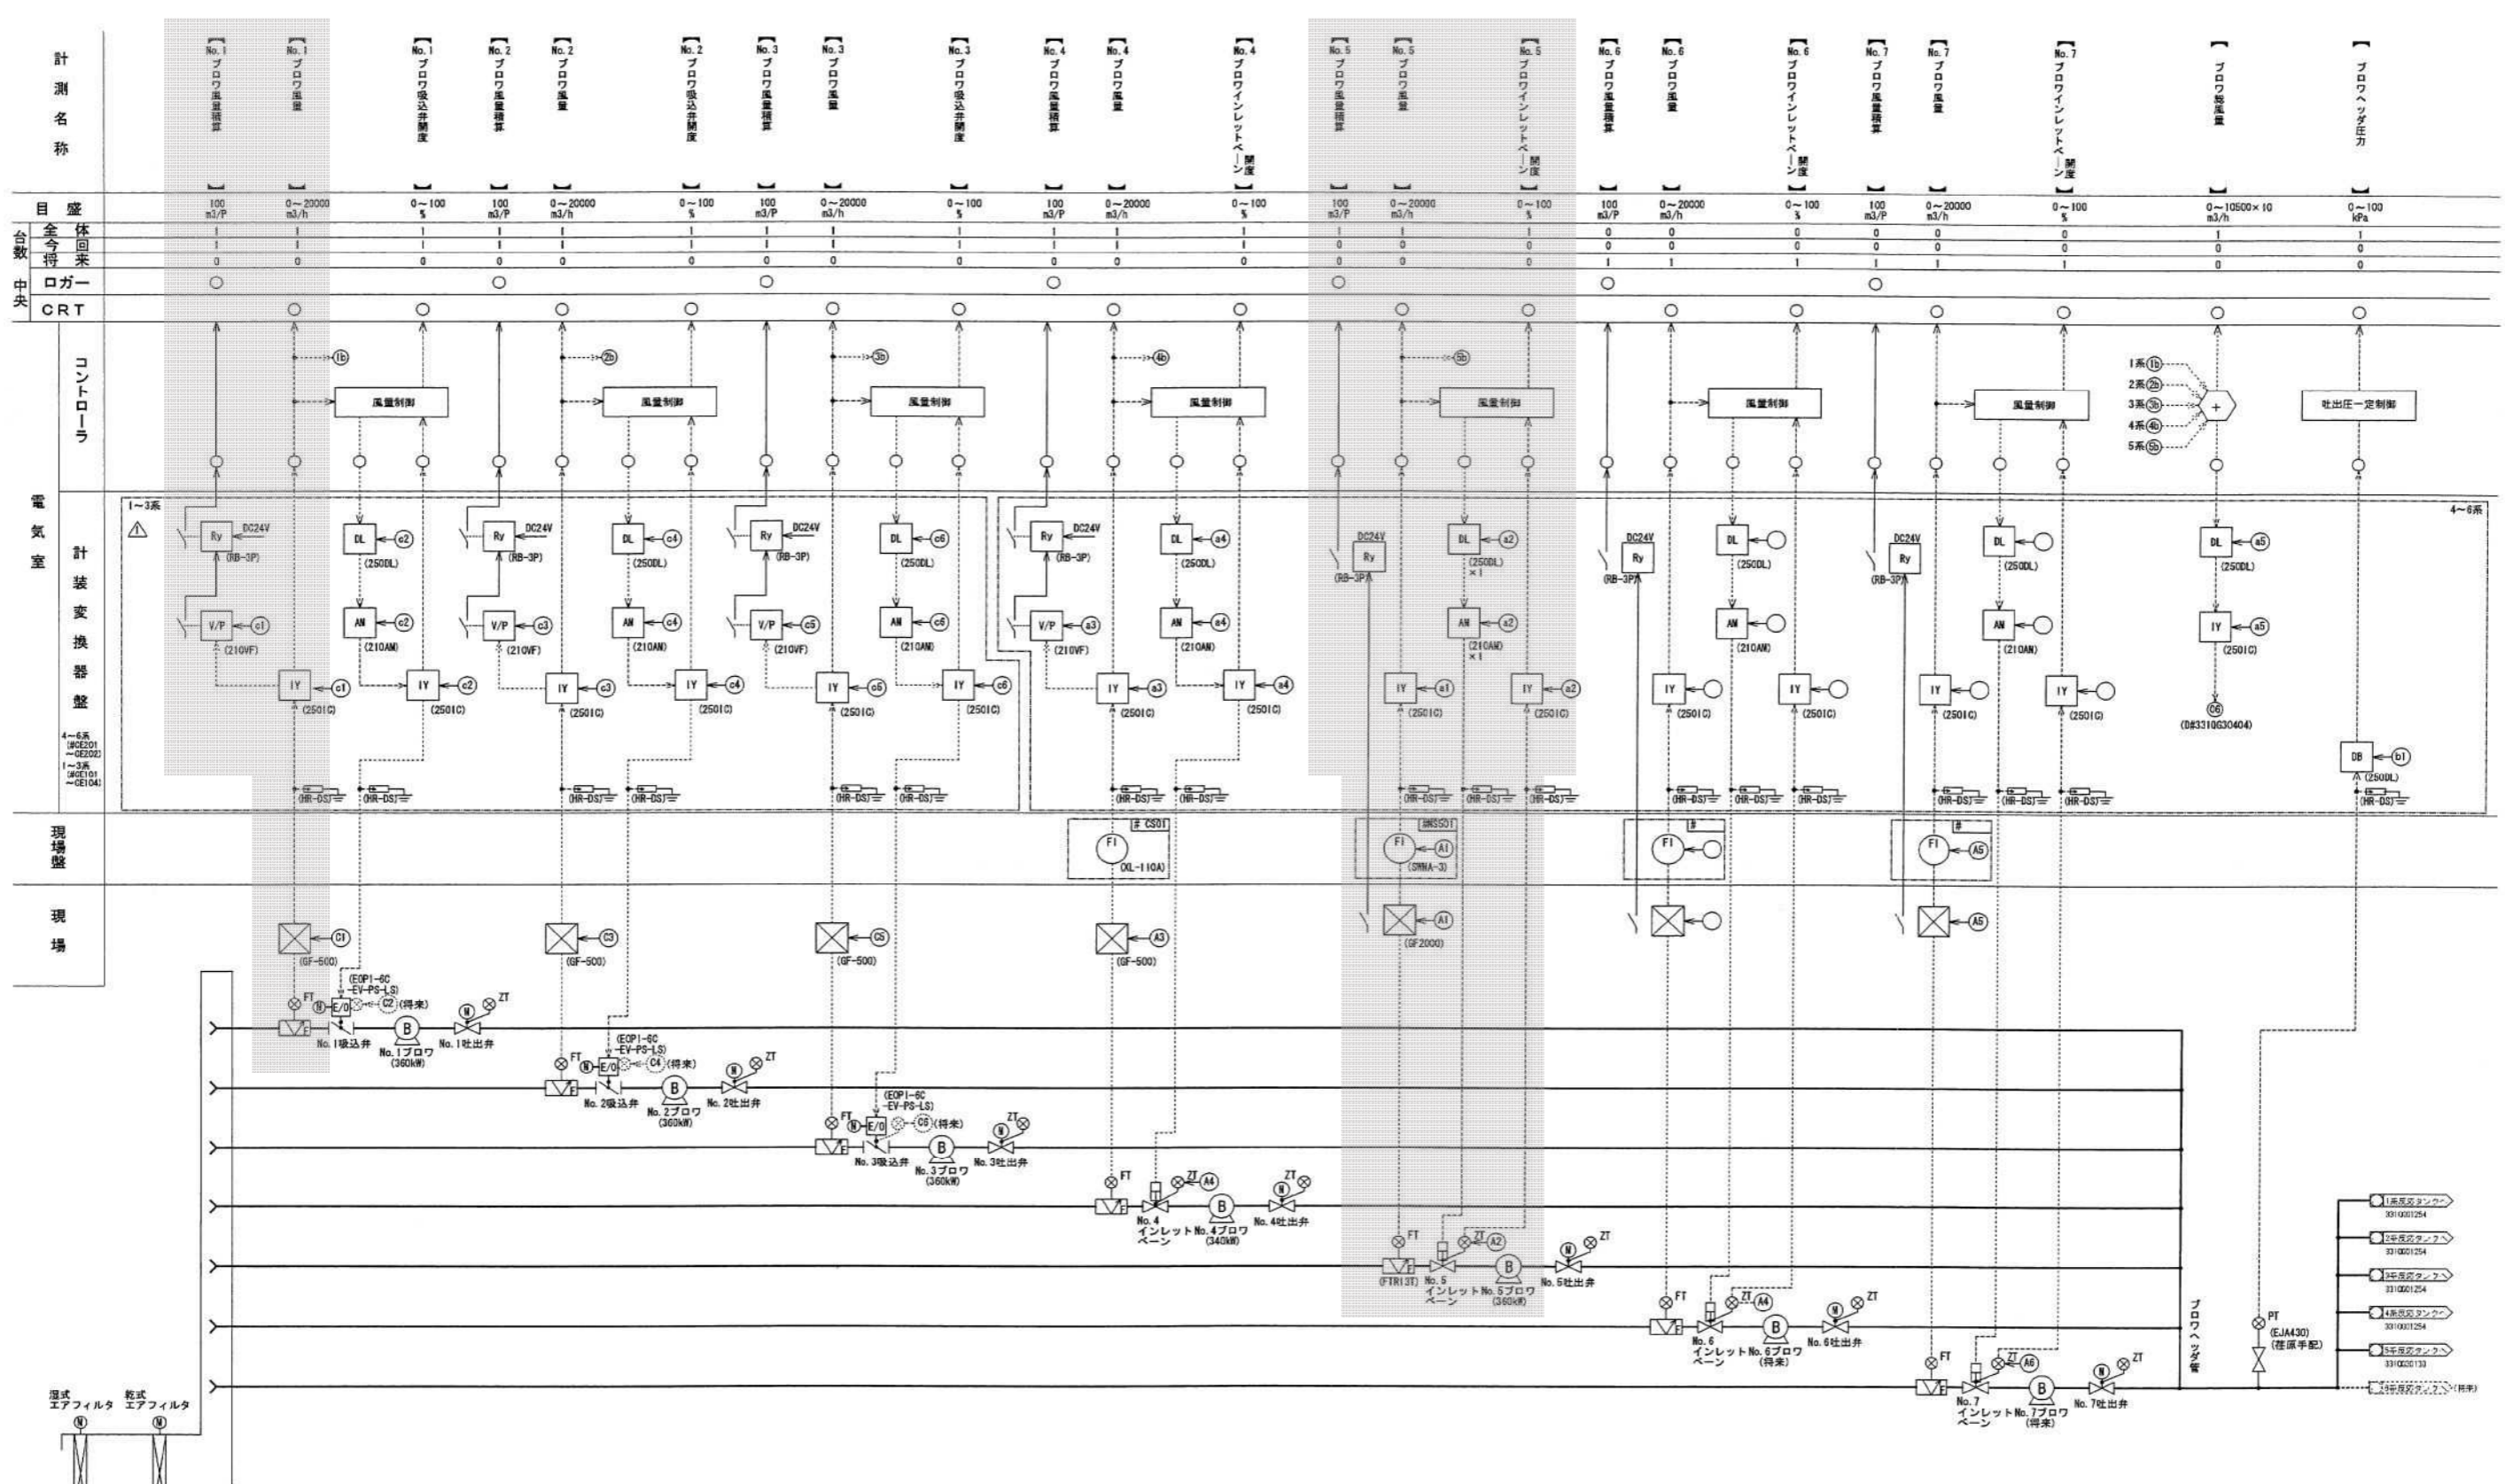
計測名称

| 計測名称 | No.1 ブロワ風量積算 | No.1 ブロワ風量 | No.1 ブロワ吸込弁開度 | No.2 ブロワ風量積算 | No.2 ブロワ風量 | No.2 ブロワ吸込弁開度 | No.3 ブロワ風量積算 | No.3 ブロワ風量 | No.3 ブロワ吸込弁開度 | No.4 ブロワ風量積算 | No.4 ブロワ風量 | No.4 ブロワインレットベーン開度 | No.5 ブロワ風量積算 | No.5 ブロワ風量 | No.5 ブロワインレットベーン開度 | No.6 ブロワ風量積算 | No.6 ブロワ風量 | No.6 ブロワインレットベーン開度 | No.7 ブロワ風量積算 | No.7 ブロワ風量 | No.7 ブロワインレットベーン開度 | ブロワ総風量 | ブロワヘッダ圧力 |
|---|---|---|---|---|---|---|---|---|---|---|---|---|---|---|---|---|---|---|---|---|---|---|---|
| 目盛 | 100 m3/P | 0~20000 m3/h | 0~100 % | 100 m3/P | 0~20000 m3/h | 0~100 % | 100 m3/P | 0~20000 m3/h | 0~100 % | 100 m3/P | 0~20000 m3/h | 0~100 % | 100 m3/P | 0~20000 m3/h | 0~100 % | 100 m3/P | 0~20000 m3/h | 0~100 % | 100 m3/P | 0~20000 m3/h | 0~100 % | 0~10500×10 m3/h | 0~100 kPa |
| 台数 全体 | 1 | 1 | 1 | 1 | 1 | 1 | 1 | 1 | 1 | 1 | 1 | 1 | 1 | 1 | 1 | 0 | 0 | 0 | 0 | 0 | 0 | 1 | 1 |
| 今回 | 1 | 1 | 1 | 1 | 1 | 1 | 1 | 1 | 1 | 1 | 1 | 1 | 0 | 0 | 0 | 0 | 0 | 0 | 0 | 0 | 0 | 0 | 0 |
| 将来 | 0 | 0 | 0 | 0 | 0 | 0 | 0 | 0 | 0 | 0 | 0 | 0 | 0 | 0 | 0 | 1 | 1 | 1 | 1 | 1 | 1 | 0 | 0 |

中央 ロガー
CRT

コントローラ
風量制御 風量制御 風量制御 風量制御 風量制御 風量制御 風量制御 吐出圧一定制御
1系(1b) 2系(2b) 3系(3b) 4系(4b) 5系(5b) +
(1b) (2b) (3b) (4b) (5b)

電気室 計装変換器盤
1~3系 4~6系
4~6系 (#CE201 ~CE202) 1~3系 (#CE101 ~CE104)
Ry DC24V (RB-3P) V/P (210VF) DL (250DL) AN (210AN) IY (2501C) ×1
c1 c2 c3 c4 c5 c6 a1 a2 a3 a4 a5 b1 (06) (D#3310G30404) DB (250DL) (HR-DS)

現場盤
FI # CS01 (KL-110A) FI #NSS01 (A1) (SWNA-3) FI # FI # (A5)

現場
(C1) (GF-500) (C3) (GF-500) (C5) (GF-500) (A3) (GF-500) (A1) (GF2000) (A5)
FT (EOP1-6C -EV-PS-LS) E/O C2 (将来) No.1吸込弁 No.1ブロワ (360kW) No.1吐出弁 ZT
FT (EOP1-6C -EV-PS-LS) E/O C4 (将来) No.2吸込弁 No.2ブロワ (360kW) No.2吐出弁 ZT
FT (EOP1-6C -EV-PS-LS) E/O C6 (将来) No.3吸込弁 No.3ブロワ (360kW) No.3吐出弁 ZT
FT ZT A4 No.4 インレットベーン No.4ブロワ (340kW) No.4吐出弁 ZT
FT (FTR13T) ZT A2 No.5 インレットベーン No.5ブロワ (360kW) No.5吐出弁 ZT
FT ZT A4 No.6 インレットベーン No.6ブロワ (将来) No.6吐出弁 ZT
FT ZT A6 No.7 インレットベーン No.7ブロワ (将来) No.7吐出弁 ZT
ブロワヘッダ管
PT (EJA430) (荏原手配)
1系反応タンクへ 3310001254
2系反応タンクへ 3310001254
3系反応タンクへ 3310001254
4系反応タンクへ 3310001254
5系反応タンクへ 3310020133
6系反応タンクへ (将来)
湿式エアフィルタ 乾式エアフィルタ